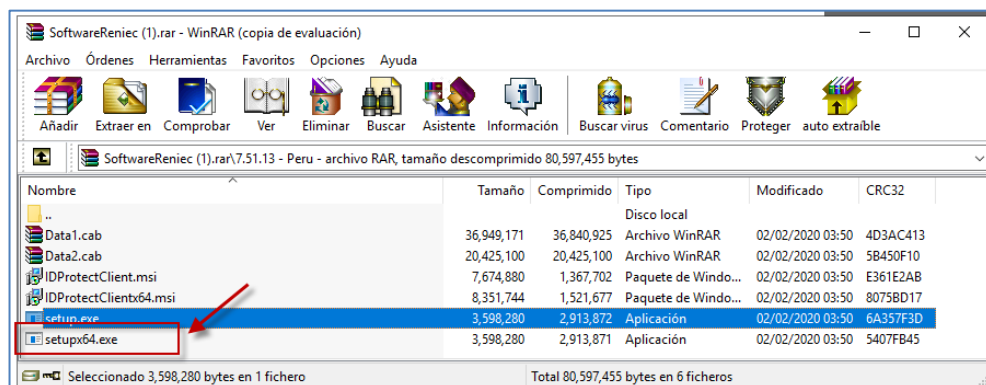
SoftwareReniec (1).rar - WinRAR (copia de evaluación)

Archivo Órdenes Herramientas Favoritos Opciones Ayuda

Añadir Extraer en Comprobar Ver Eliminar Buscar Asistente Información Buscar virus Comentario Proteger auto extraíble

SoftwareReniec (1).rar\7.51.13 - Peru - archivo RAR, tamaño descomprimido 80,597,455 bytes

| Nombre | Tamaño | Comprimido | Tipo | Modificado | CRC32 |
|---|---|---|---|---|---|
| .. | | | Disco local | | |
| Data1.cab | 36,949,171 | 36,840,925 | Archivo WinRAR | 02/02/2020 03:50 | 4D3AC413 |
| Data2.cab | 20,425,100 | 20,425,100 | Archivo WinRAR | 02/02/2020 03:50 | 5B450F10 |
| IDProtectClient.msi | 7,674,880 | 1,367,702 | Paquete de Windo... | 02/02/2020 03:50 | E361E2AB |
| IDProtectClientx64.msi | 8,351,744 | 1,521,677 | Paquete de Windo... | 02/02/2020 03:50 | 8075BD17 |
| setup.exe | 3,598,280 | 2,913,872 | Aplicación | 02/02/2020 03:50 | 6A357F3D |
| setupx64.exe | 3,598,280 | 2,913,871 | Aplicación | 02/02/2020 03:50 | 5407FB45 |

Seleccionado 3,598,280 bytes en 1 fichero

Total 80,597,455 bytes en 6 ficheros